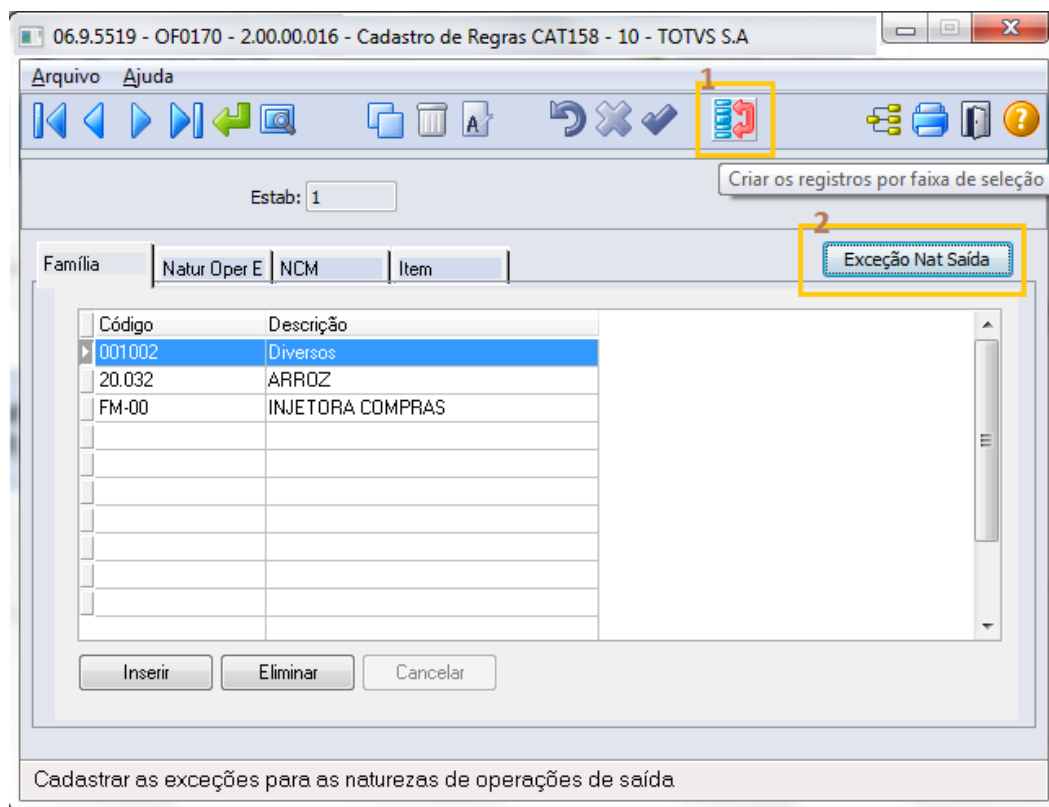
06.9.5519 - OF0170 - 2.00.00.016 - Cadastro de Regras CAT158 - 10 - TOTVS S.A

Arquivo Ajuda

1

Criar os registros por faixa de seleção

Estab: 1

2

Exceção Nat Saída

Família | Natur Oper E | NCM | Item

| Código | Descrição |
|---|---|
| 001002 | Diversos |
| 20.032 | ARROZ |
| FM-00 | INJETORA COMPRAS |

Inserir Eliminar Cancelar

Cadastrar as exceções para as naturezas de operações de saída